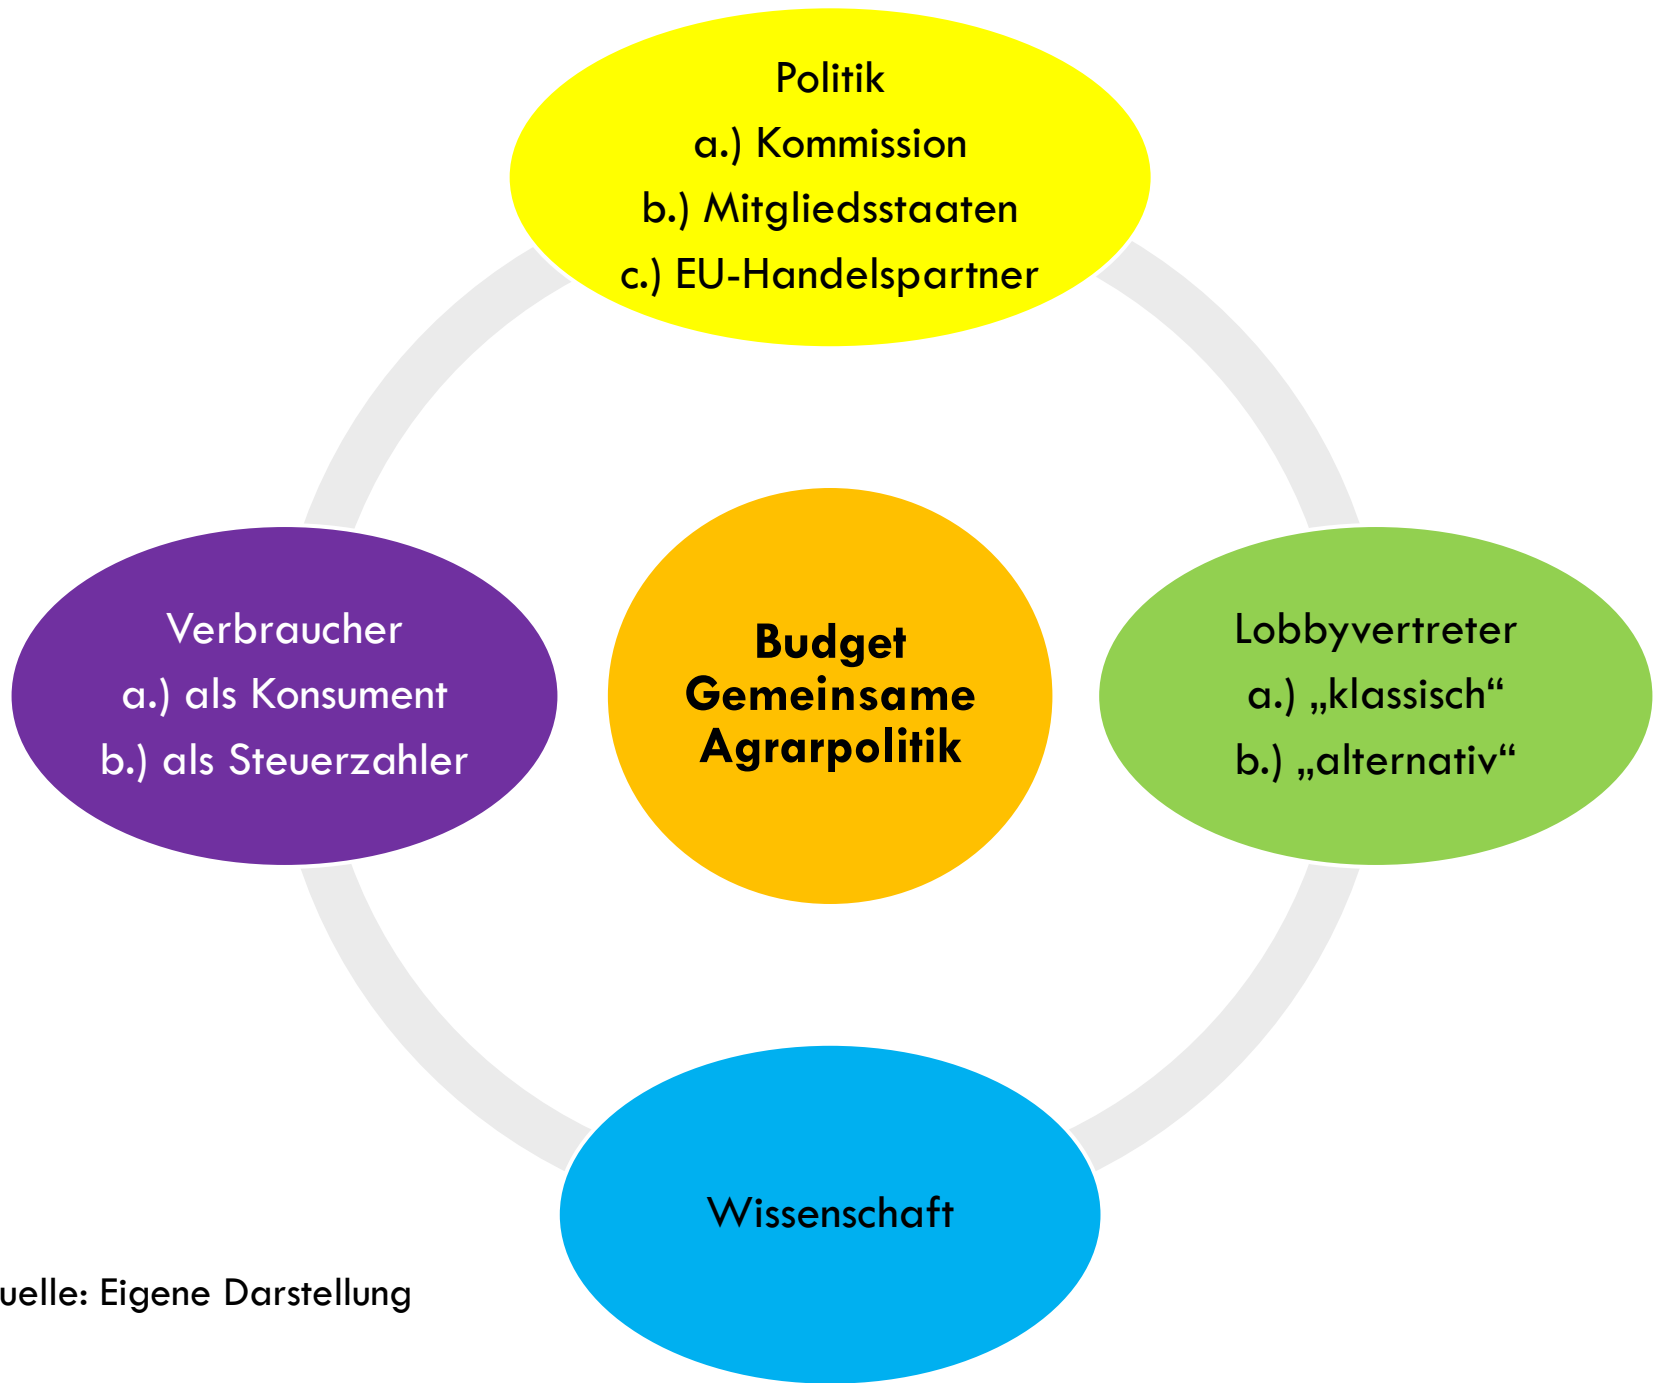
Politik
a.) Kommission
b.) Mitgliedsstaaten
c.) EU-Handelspartner

Verbraucher
a.) als Konsument
b.) als Steuerzahler

**Budget Gemeinsame Agrarpolitik**

Lobbyvertreter
a.) „klassisch“
b.) „alternativ“

Wissenschaft

uelle: Eigene Darstellung